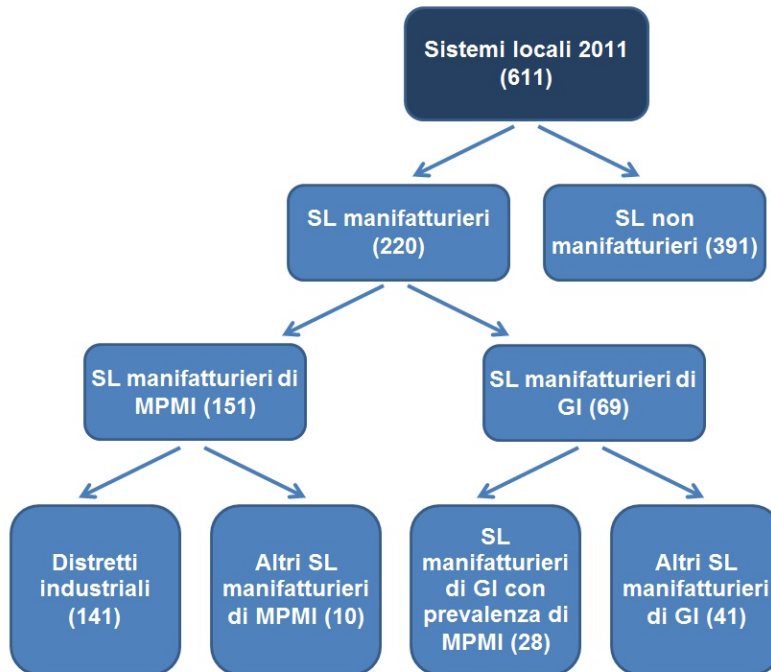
Sistemi locali 2011 (611)

SL manifatturieri (220)

SL non manifatturieri (391)

SL manifatturieri di MPMI (151)

SL manifatturieri di GI (69)

Distretti industriali (141)

Altri SL manifatturieri di MPMI (10)

SL manifatturieri di GI con prevalenza di MPMI (28)

Altri SL manifatturieri di GI (41)